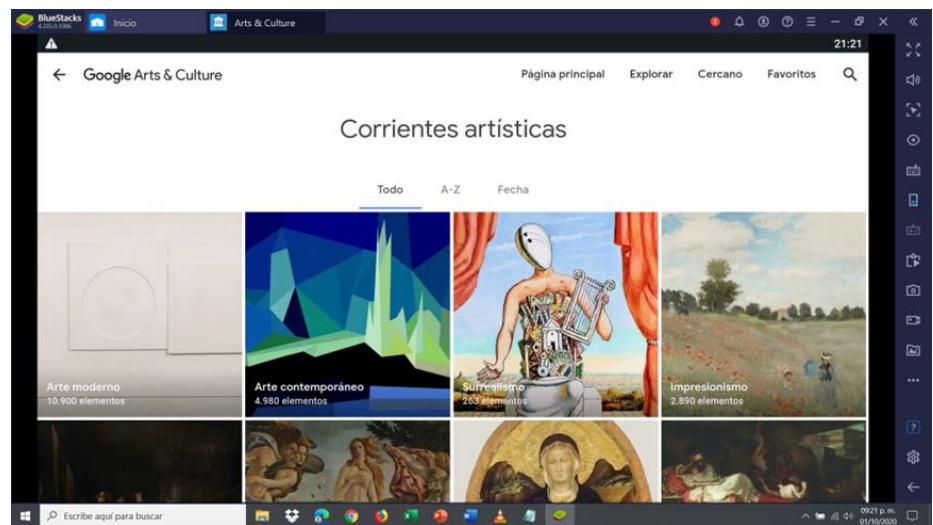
BlueStacks
4.205.0.1006
Inicio
Arts & Culture

21:21

Google Arts & Culture
Página principal
Explorar
Cercano
Favoritos

Corrientes artísticas

Todo
A-Z
Fecha

Arte moderno
10.900 elementos

Arte contemporáneo
4.980 elementos

Surrealismo
263 elementos

Impresionismo
2.890 elementos

Escribe aquí para buscar

09:21 p. m.
01/10/2020